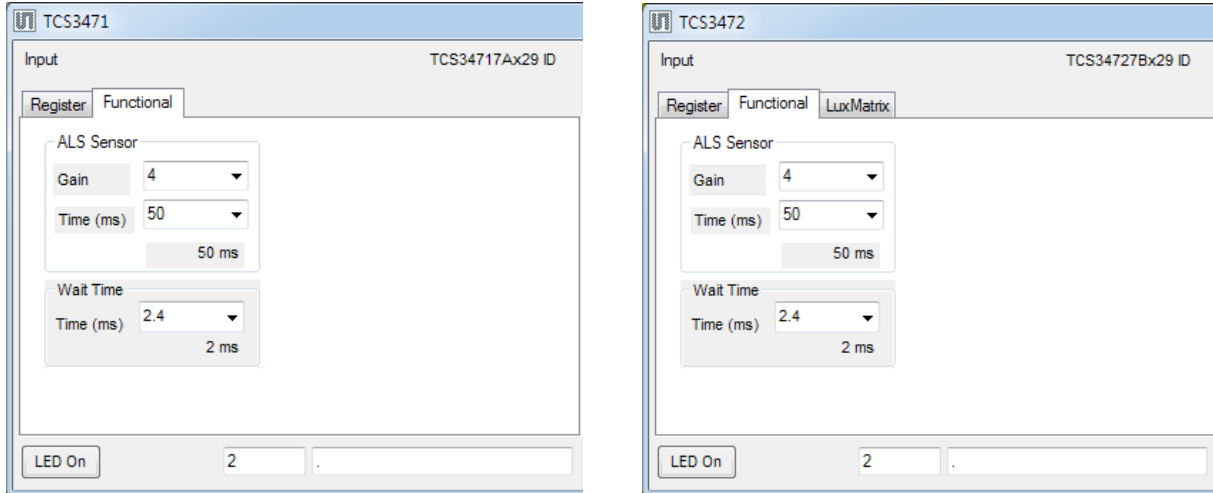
TCS3471

Input

TCS34717Ax29 ID

Register

Functional

ALS Sensor

Gain 4

Time (ms) 50

50 ms

Wait Time

Time (ms) 2.4

2 ms

LED On

2

.

TCS3472

Input

TCS34727Bx29 ID

Register

Functional

LuxMatrix

ALS Sensor

Gain 4

Time (ms) 50

50 ms

Wait Time

Time (ms) 2.4

2 ms

LED On

2

.